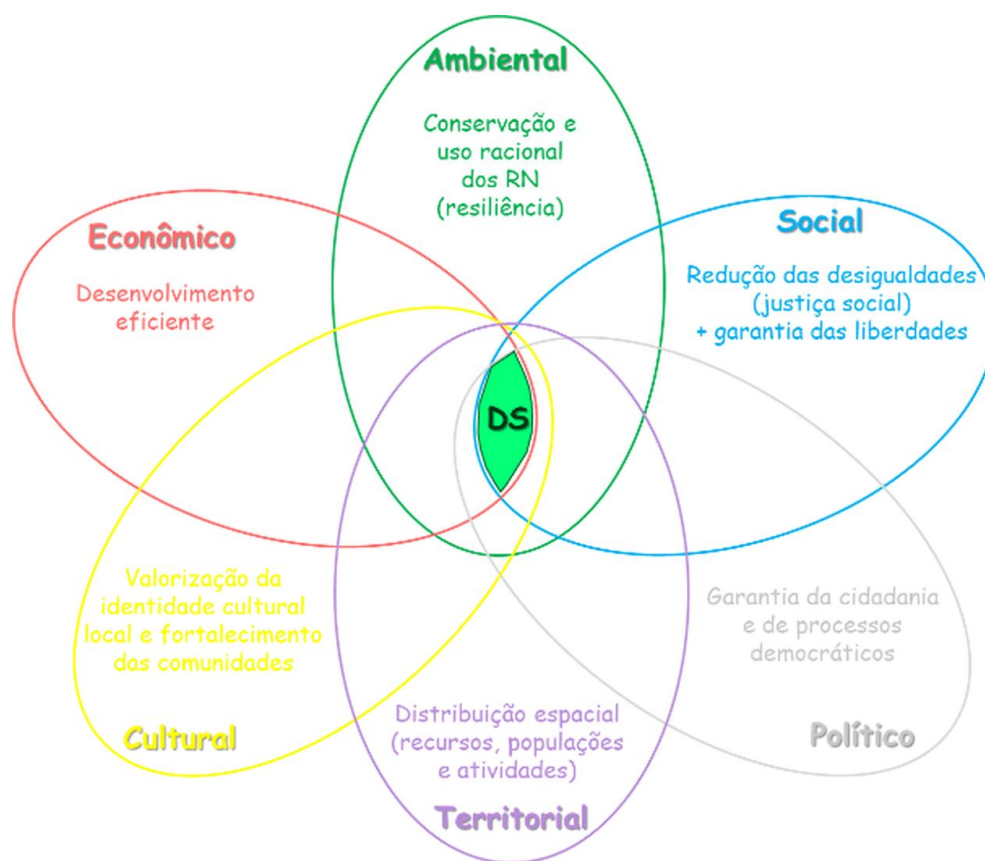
Ambiental

Conservação e uso racional dos RN (resiliência)

Econômico

Desenvolvimento eficiente

Social

Redução das desigualdades (justiça social) + garantia das liberdades

DS

Valorização da identidade cultural local e fortalecimento das comunidades

Garantia da cidadania e de processos democráticos

Cultural

Distribuição espacial (recursos, populações e atividades)

Político

Territorial